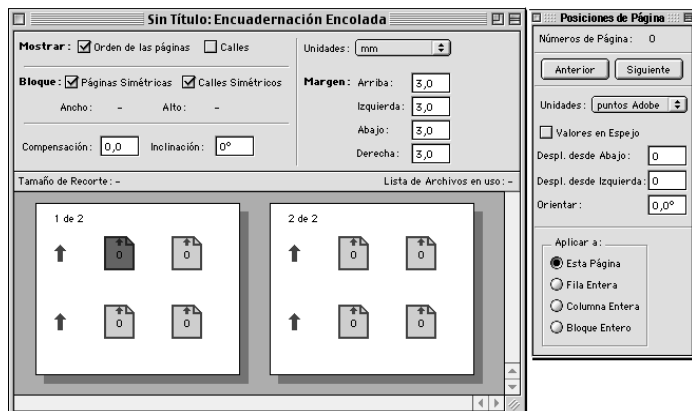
Sin Título: Encuadernación Encolada

Mostrar: Orden de las páginas
Calles

Bloque: Páginas Simétricas
Calles Simétricos

Ancho: –
Alto: –

Compensación: 0,0
Inclinación: 0°

Unidades: mm

Margen: Arriba: 3,0
Izquierda: 3,0
Abajo: 3,0
Derecha: 3,0

Tamaño de Recorte: –
Lista de Archivos en uso: –

1 de 2
0
0
0
0

2 de 2
0
0
0
0

Posiciones de Página

Números de Página: 0

Anterior
Siguiente

Unidades: puntos Adobe

Valores en Espejo

Despl. desde Abajo: 0

Despl. desde Izquierda: 0

Orientar: 0,0°

Aplicar a:
Esta Página
Fila Entera
Columna Entera
Bloque Entero